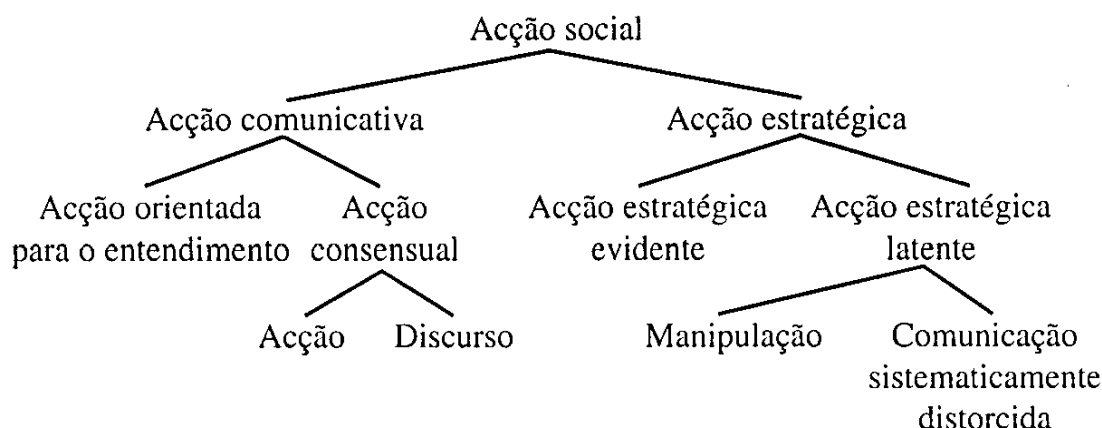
Acção social

Acção comunicativa

Acção estratégica

Acção orientada para o entendimento

Acção consensual

Acção estratégica evidente

Acção estratégica latente

Acção

Discurso

Manipulação

Comunicação sistematicamente distorcida